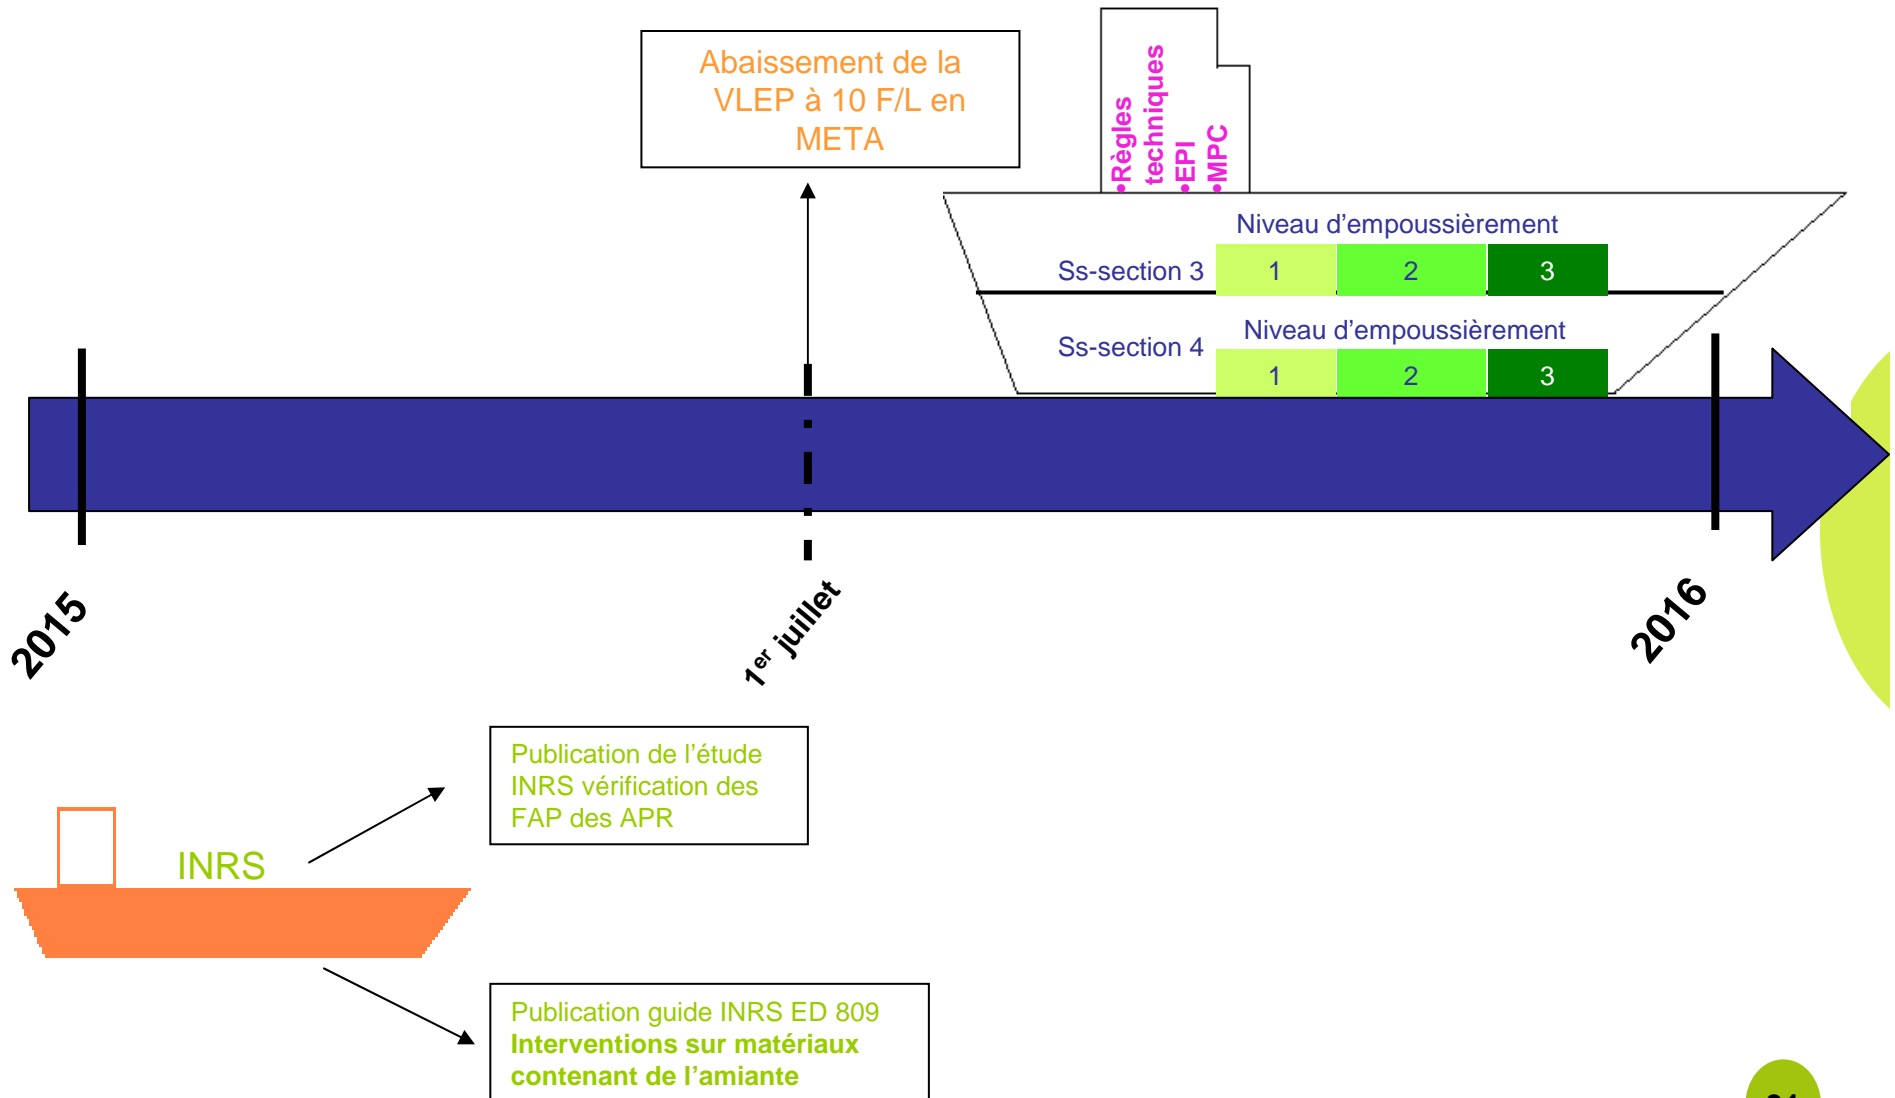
Abaissement de la VLEP à 10 F/L en META

•Règles techniques
•EPI
•MPC

Niveau d'empoussièrement

Ss-section 3

| 1 | 2 | 3 |
|---|---|---|

Ss-section 4

Niveau d'empoussièrement

| 1 | 2 | 3 |
|---|---|---|

2015

$1^{er}$ juillet

2016

INRS

Publication de l'étude INRS vérification des FAP des APR

Publication guide INRS ED 809
**Interventions sur matériaux contenant de l'amiante**

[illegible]